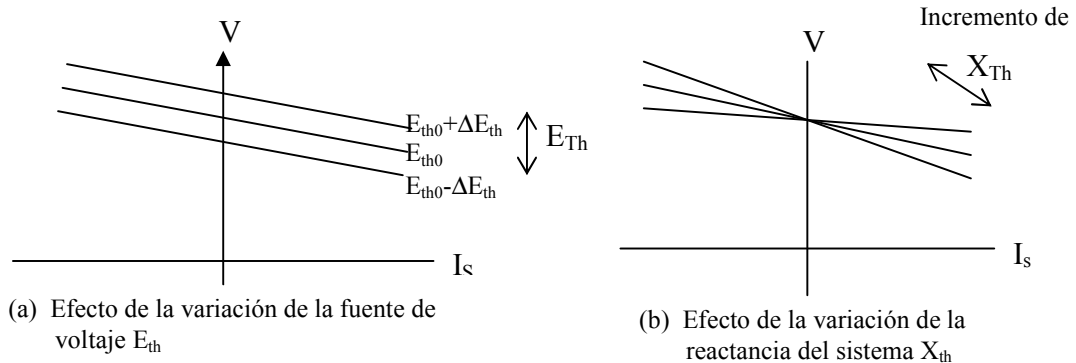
V

$E_{th0}+\Delta E_{th}$

$E_{th0}$

$E_{th0}-\Delta E_{th}$

$E_{Th}$

$I_s$

(a) Efecto de la variación de la fuente de voltaje $E_{th}$

Incremento de

V

$X_{Th}$

$I_s$

(b) Efecto de la variación de la reactancia del sistema $X_{th}$